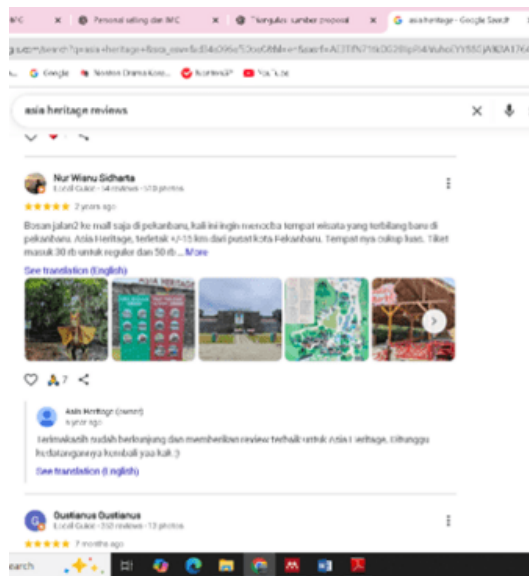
IPC × Personal selling dan IMC × Tiongkulas sumber proposal × asia heritage - Google Search ×

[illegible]

Google Nonton Drama Korea KorteraSP YouTube

asia heritage reviews

Nur Wisnu Sidharta
Local Guide · 14 reviews · 170 photos
★★★★★ 2 years ago

Bosan jalan2 ke mall saja di pekanbaru, kali ini ingin mencoba tempat wisata yang terbilang baru di pekanbaru. Asia Heritage, terletak +/-15 km dari pusat kota Pekanbaru. Tempat nya cukup luas. Tiket masuk 30 rb untuk reguler dan 50 rb ... More

See translation (English)

7

Asia Heritage (owner)
a year ago

Terimakasih sudah berkunjung dan memberikan review terbaik untuk Asia Heritage. Ditunggu kedatangannya kembali yaa kak :)

See translation (English)

Gustianus Gustianus
Local Guide · 350 reviews · 13 photos
★★★★★ 7 months ago

earch